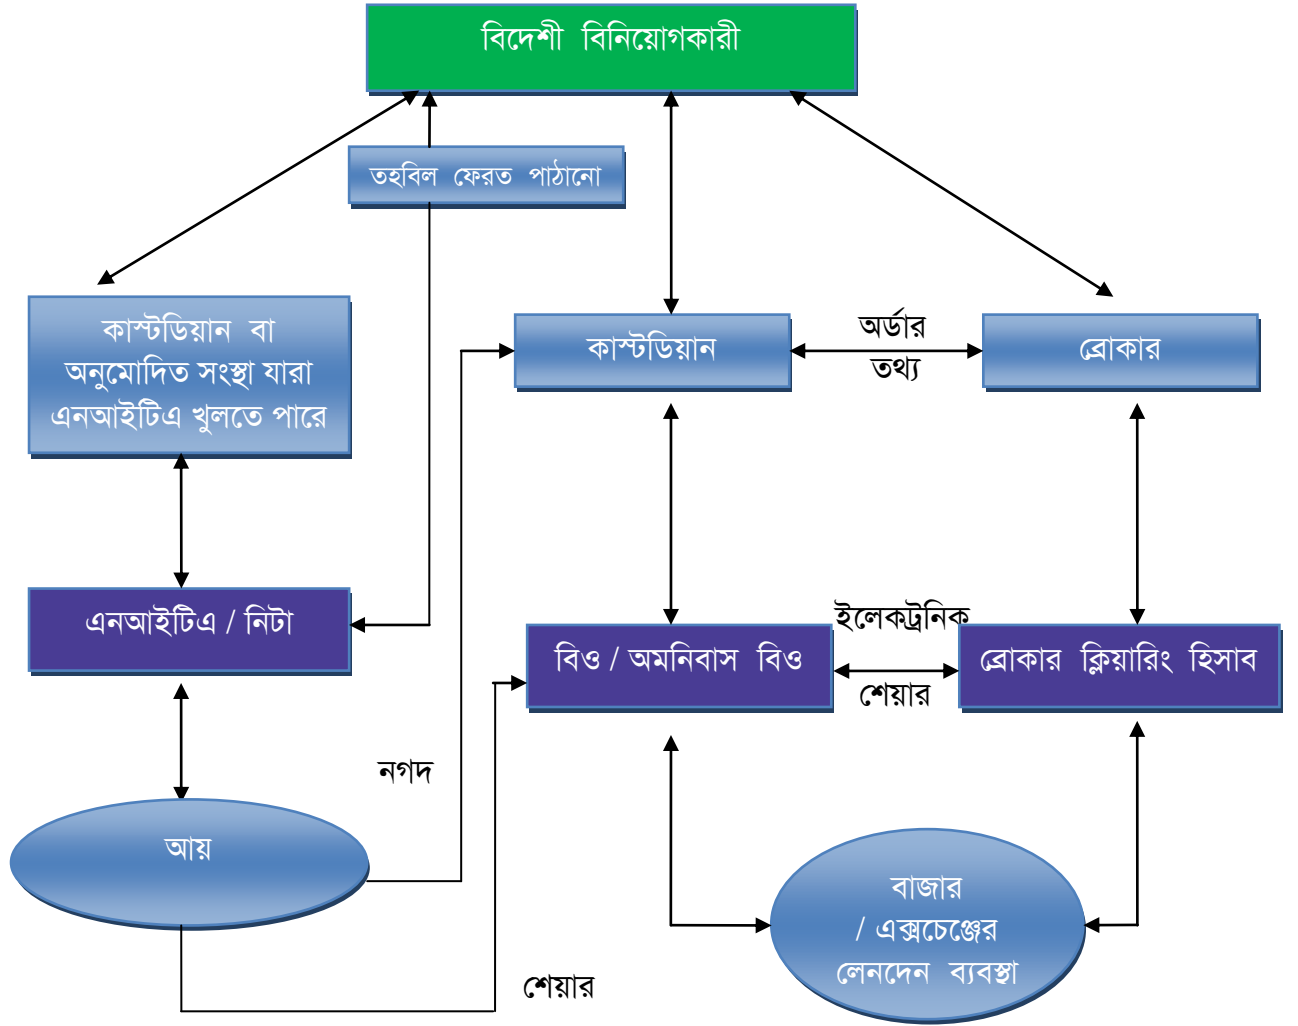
বিদেশী বিনিয়োগকারী

তহবিল ফেরত পাঠানো

কাস্টডিয়ান বা অনুমোদিত সংস্থা যারা এনআইটিএ খুলতে পারে

কাস্টডিয়ান

অর্ডার তথ্য

ব্রোকার

এনআইটিএ / নিটা

ইলেকট্রনিক

বিও / অমনিবাস বিও

শেয়ার

ব্রোকার ক্লিয়ারিং হিসাব

নগদ

আয়

বাজার / এক্সচেঞ্জের লেনদেন ব্যবস্থা

শেয়ার